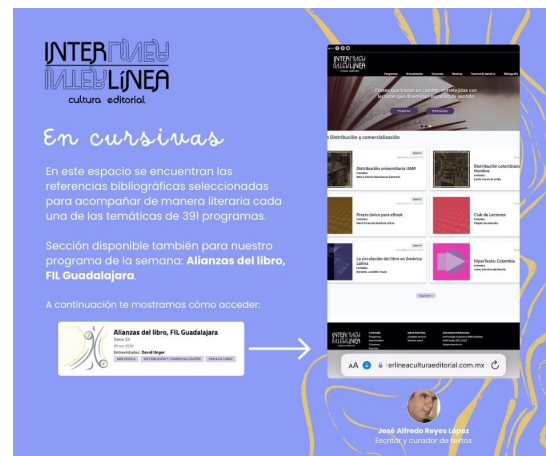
INTER LÍNEA
INTER LÍNEA
cultura editorial

En cursivas

En este espacio se encuentran las referencias bibliográficas seleccionadas para acompañar de manera literaria cada una de las temáticas de 391 programas.

Sección disponible también para nuestro programa de la semana: **Alianzas del libro, FIL Guadalajara**.

A continuación te mostramos cómo acceder:

Alianzas del libro, FIL Guadalajara
Serie 33
Entrevistados: David Unger
BIBLIOTECA DISTRIBUCIÓN Y COMERCIALIZACIÓN FERIA DE LIBRO

INTER LÍNEA
Programas Entrevistados Cursivas Reseñas Trayectoria familiar Bibliografía
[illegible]
Distribución y comercialización
Distribución universitaria UAM
Distribución colombiana Nombre
Precio único para eBook
Club de Lectores
La circulación del libro en América Latina
HiperTexto Colombia
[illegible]

AA erlineaculturaeditorial.com.mx

José Alfredo Reyes López
Escritor y curador de textos